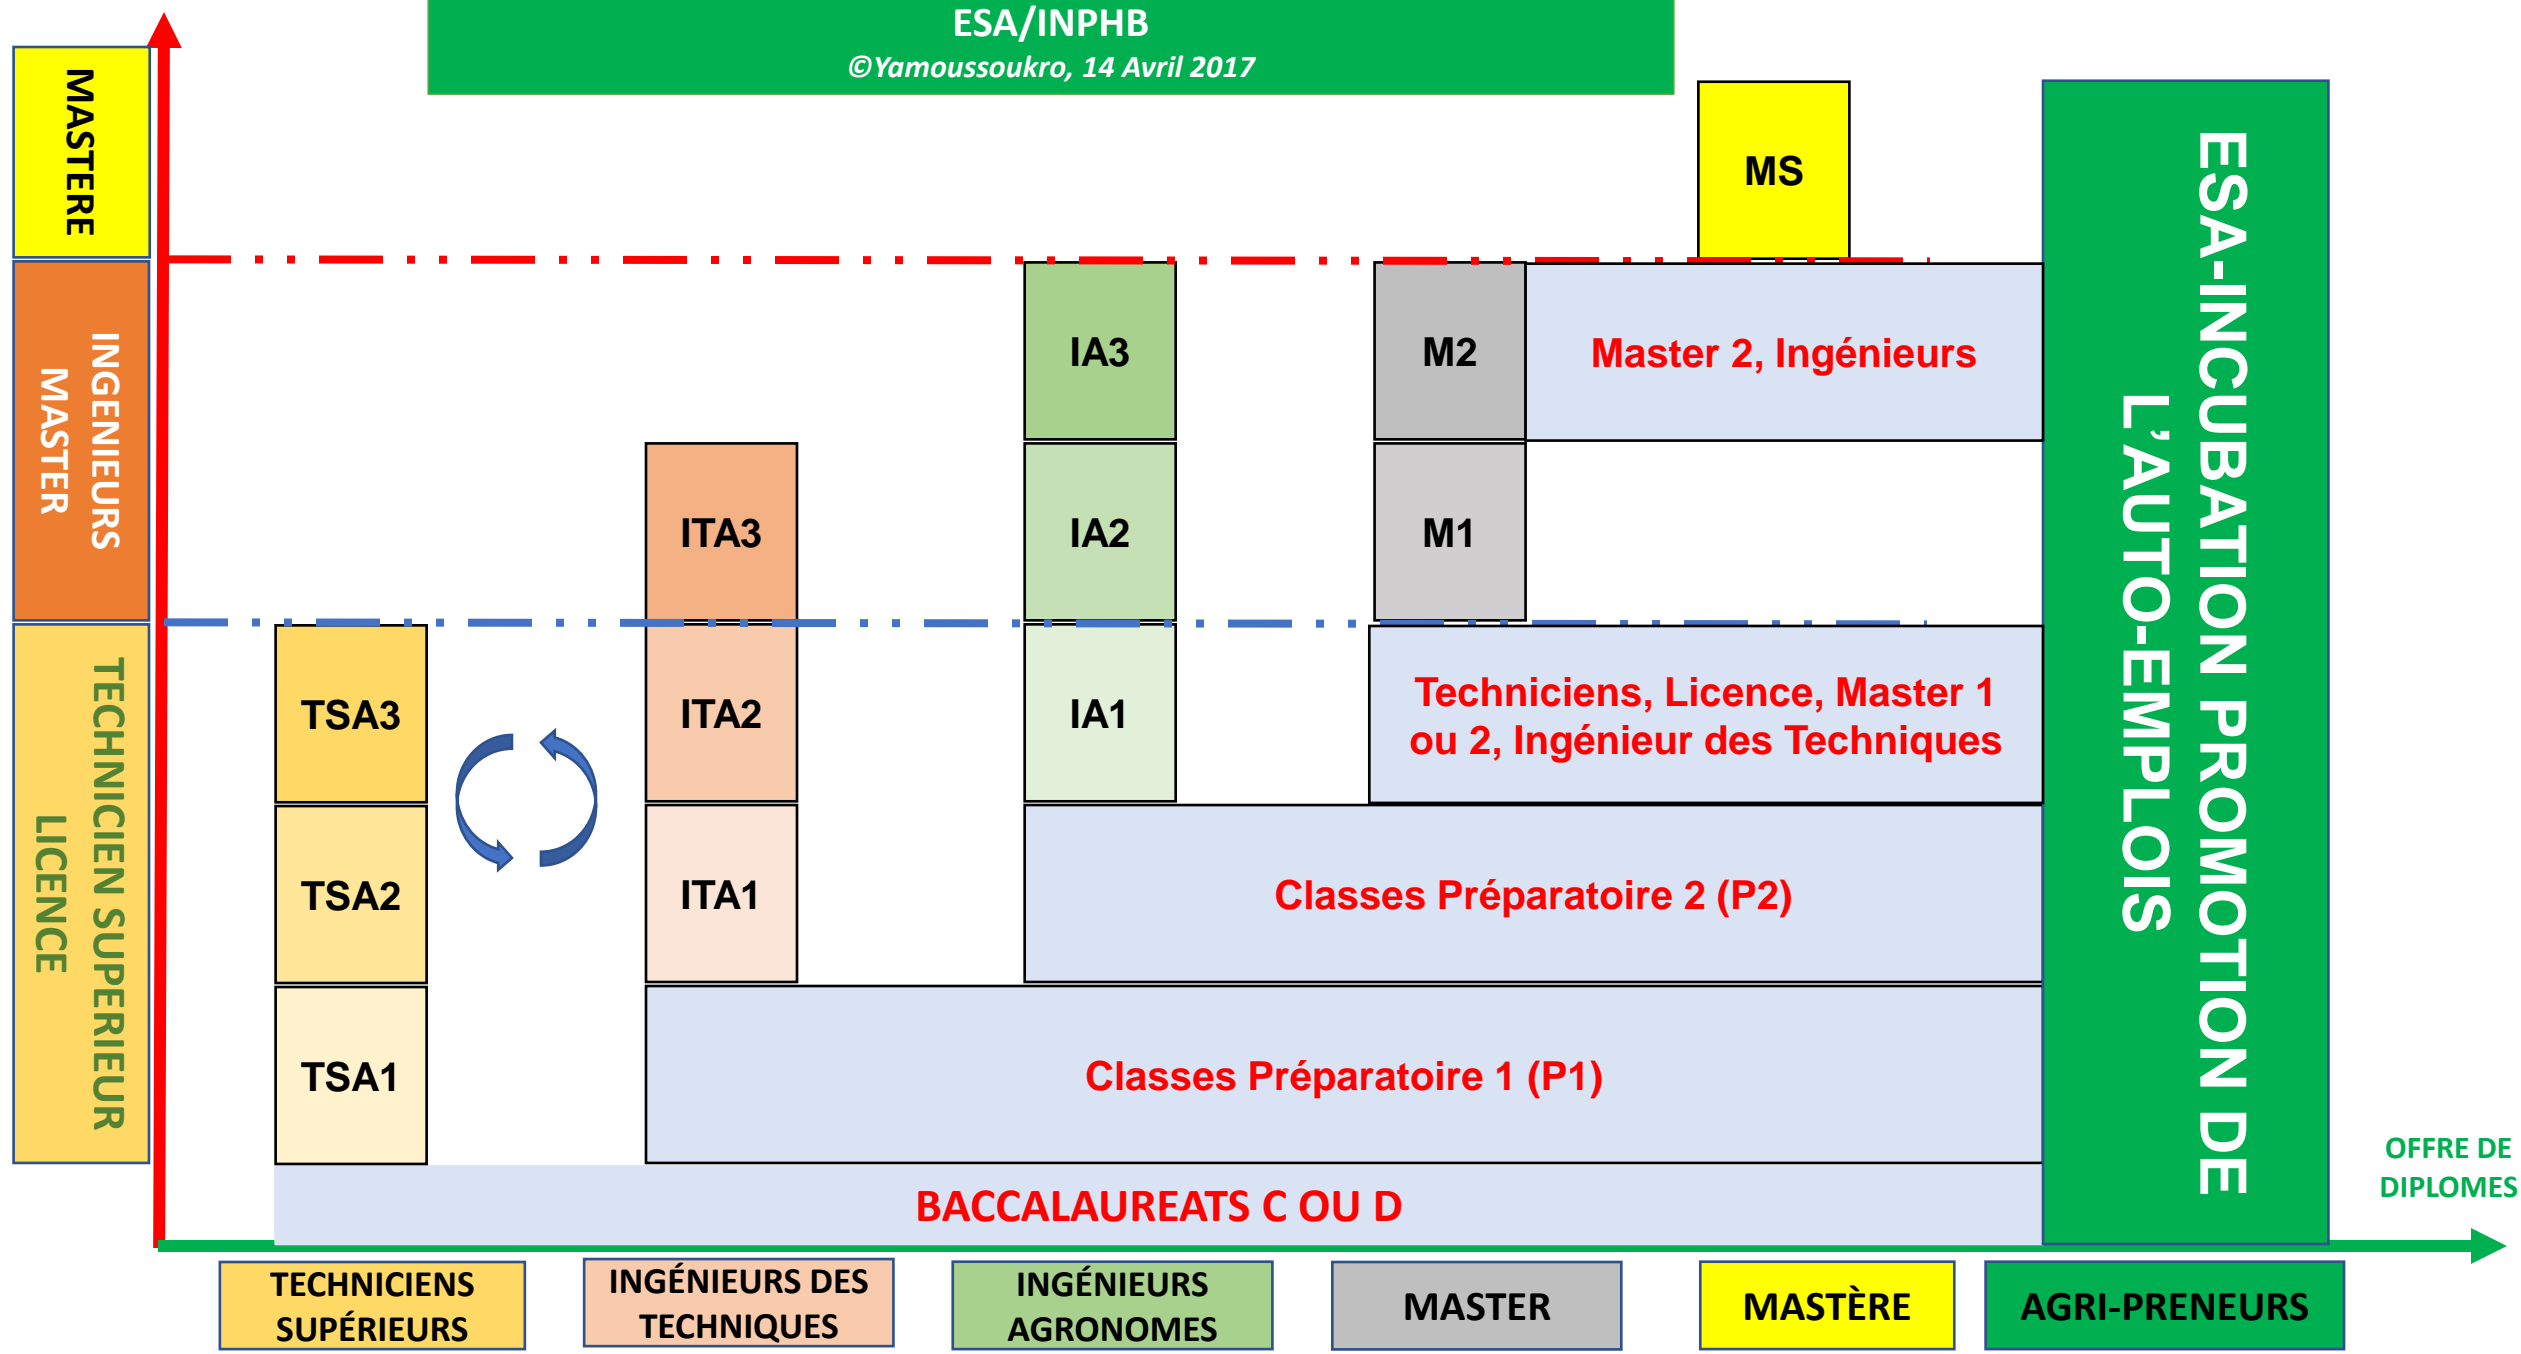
ESA/INPHB
©Yamoussoukro, 14 Avril 2017

MASTERE

INGENIEURS
MASTER

TECHNICIEN SUPERIEUR
LICENCE

MS

ESA-INCUBATION PROMOTION DE L'AUTO-EMPLOIS

IA3

M2

Master 2, Ingénieurs

ITA3

IA2

M1

TSA3

ITA2

IA1

Techniciens, Licence, Master 1 ou 2, Ingénieur des Techniques

TSA2

ITA1

Classes Préparatoire 2 (P2)

TSA1

Classes Préparatoire 1 (P1)

BACCALAUREATS C OU D

OFFRE DE DIPLOMES

TECHNICIENS SUPÉRIEURS

INGÉNIEURS DES TECHNIQUES

INGÉNIEURS AGRONOMES

MASTER

MASTÈRE

AGRI-PRENEURS